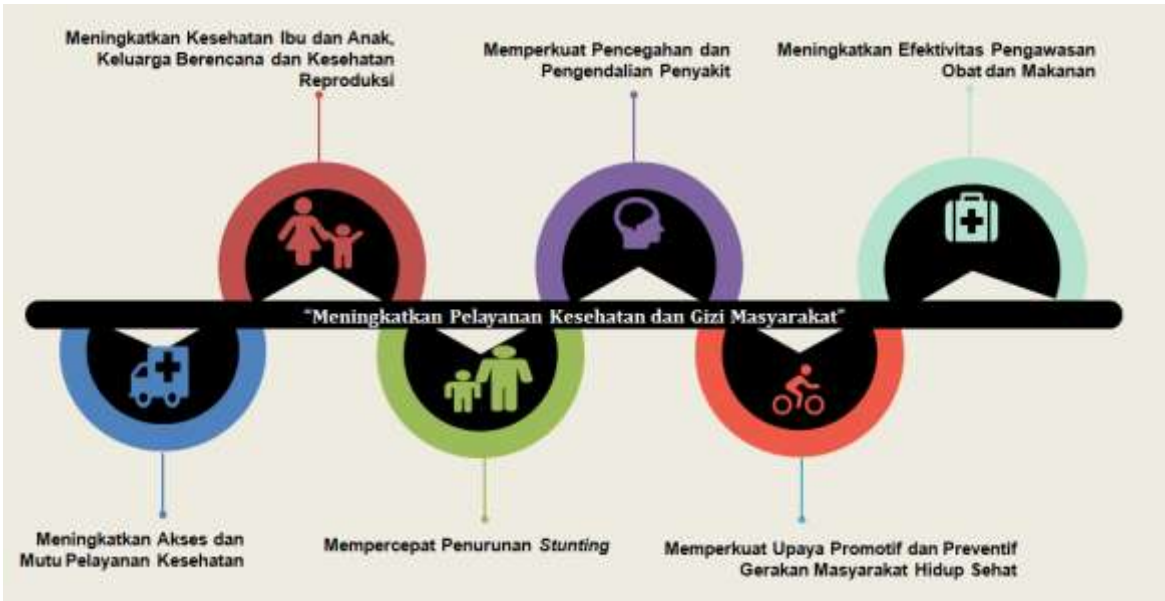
Meningkatkan Kesehatan Ibu dan Anak, Keluarga Berencana dan Kesehatan Reproduksi

Memperkuat Pencegahan dan Pengendalian Penyakit

Meningkatkan Efektivitas Pengawasan Obat dan Makanan

"Meningkatkan Pelayanan Kesehatan dan Gizi Masyarakat"

Meningkatkan Akses dan Mutu Pelayanan Kesehatan

Mempercepat Penurunan *Stunting*

Memperkuat Upaya Promotif dan Preventif Gerakan Masyarakat Hidup Sehat